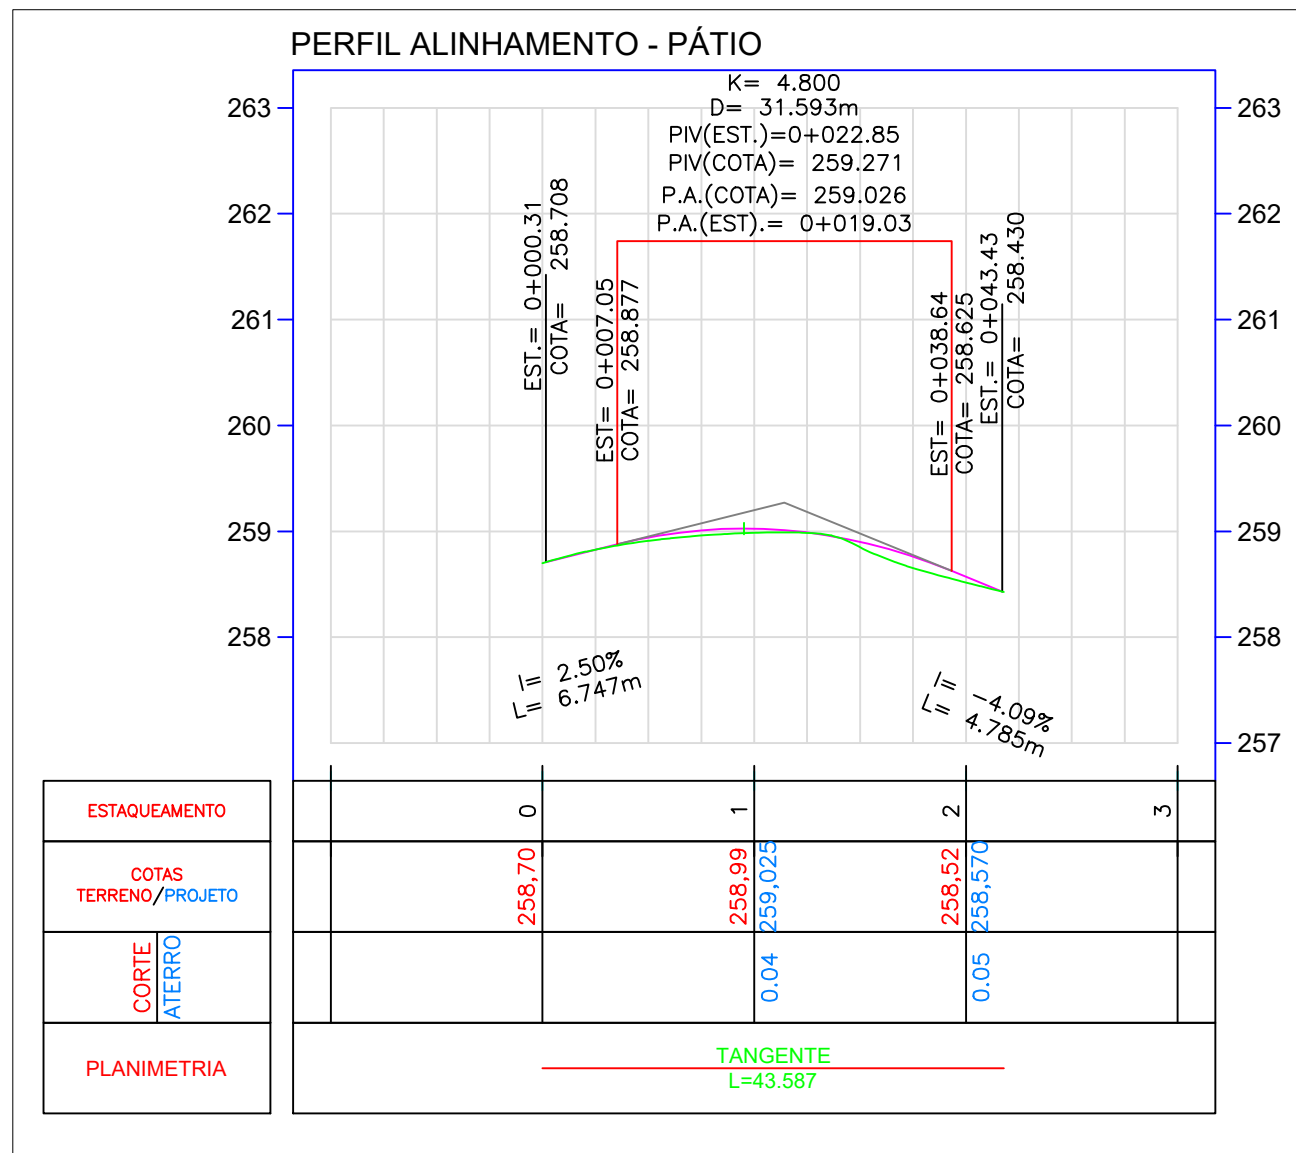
PERFIL ALINHAMENTO - PÁTIO

K= 4.800
D= 31.593m
PIV(EST.)=0+022.85
PIV(COTA)= 259.271
P.A.(COTA)= 259.026
P.A.(EST).= 0+019.03

263
262
261
260
259
258

263
262
261
260
259
258
257

EST.= 0+000.31
COTA= 258.708

EST= 0+007.05
COTA= 258.877

EST= 0+038.64
COTA= 258.625

EST.= 0+043.43
COTA= 258.430

I= 2.50%
L= 6.747m

I= -4.09%
L= 4.785m

| ESTAQUEAMENTO | 0 | 1 | 2 | 3 |
|---|---|---|---|---|
| COTAS TERRENO/PROJETO | 258,70 | 258,99 259,025 | 258,52 258,570 | |
| CORTE ATERRO | | 0.04 | 0.05 | |
| PLANIMETRIA | TANGENTE L=43.587 | | | |